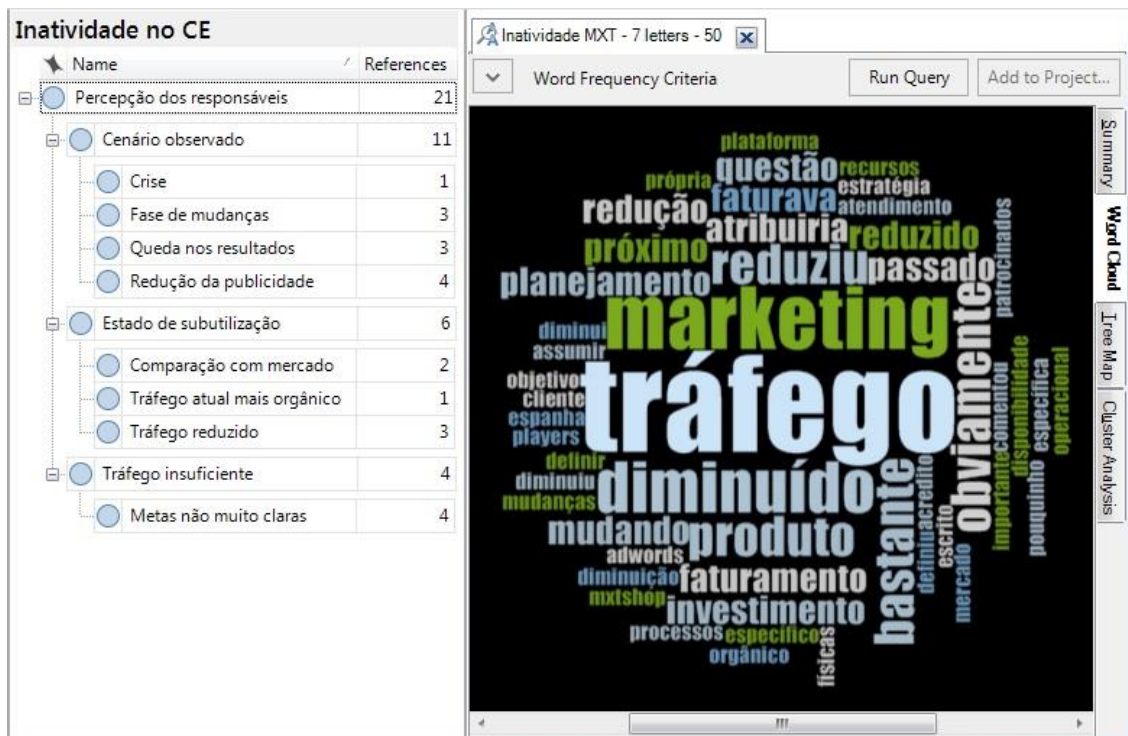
Inatividade no CE

| Name | References |
|---|---|
| Percepção dos responsáveis | 21 |
| Cenário observado | 11 |
| Crise | 1 |
| Fase de mudanças | 3 |
| Queda nos resultados | 3 |
| Redução da publicidade | 4 |
| Estado de subutilização | 6 |
| Comparação com mercado | 2 |
| Tráfego atual mais orgânico | 1 |
| Tráfego reduzido | 3 |
| Tráfego insuficiente | 4 |
| Metas não muito claras | 4 |

Inatividade MXT - 7 letters - 50

Word Frequency Criteria

Run Query

Add to Project...

Summary

Word Cloud

Tree Map

Cluster Analysis

plataforma questão recursos própria faturava estratégia redução atendimento atribuiria próximo reduzido planejamento reduziu passado patrocinados marketing diminui assumir objetivo cliente espanha players tráfego obviamente comentou disponibilidade específica operacional importante acredito definir diminuiu mudanças diminuído bastante mudando produto escrito definiu mercado pouquinho adwords diminuição faturamento mxtshop investimento processos específico orgânico físicas